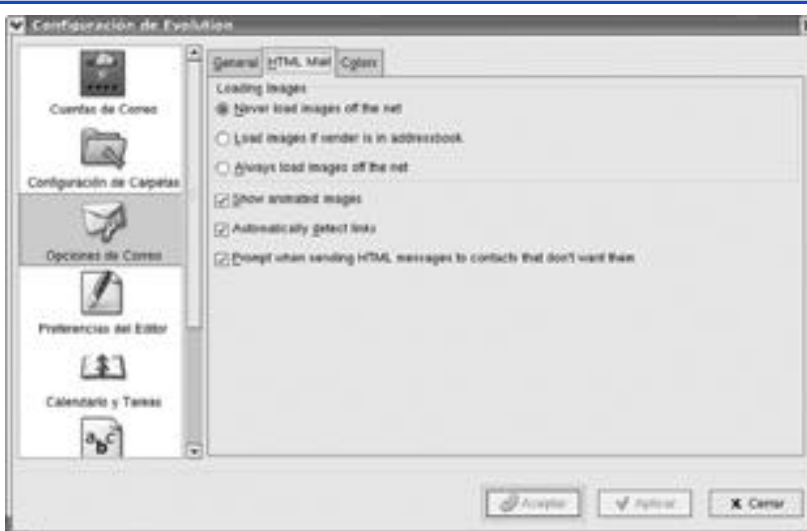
Configuración de Evolution

Cuentas de Correo

Configuración de Carpetas

Opciones de Correo

Preferencias del Editor

Calendario y Tareas

General | HTML Mail | Colors

Loading Images

Never load images off the net

Load images if sender is in addressbook

Always load images off the net

Show animated images

Automatically detect links

Prompt when sending HTML messages to contacts that don't want them

Aceptar | Aplicar | Cerrar